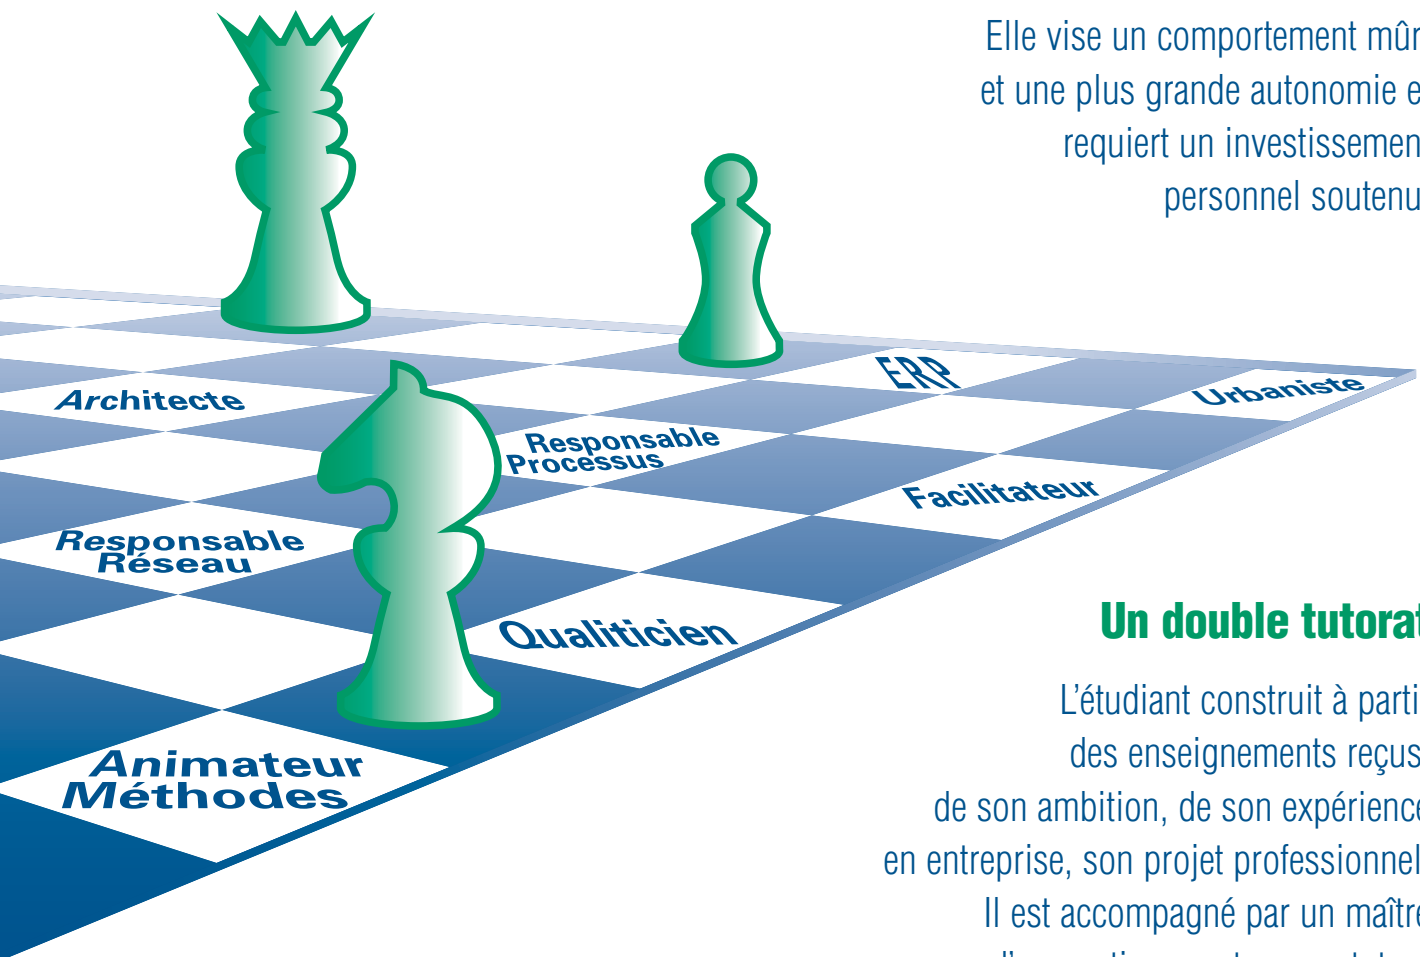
Elle vise un comportement mûr
et une plus grande autonomie e
requiert un investissemen
personnel soutenu

ERP
Urbaniste
Architecte
Responsable Processus
Facilitateur
Responsable Réseau
Qualiticien
Animateur Méthodes

Un double tutorat

L'étudiant construit à parti
des enseignements reçus
de son ambition, de son expérience
en entreprise, son projet professionnel
Il est accompagné par un maître
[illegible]